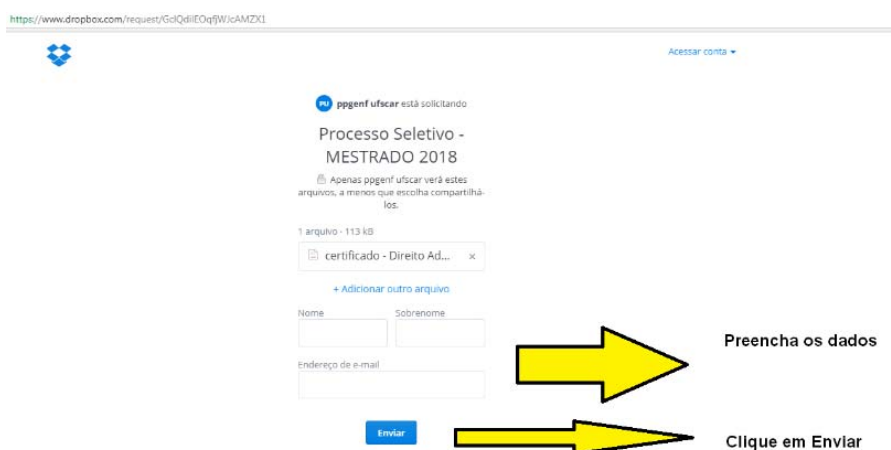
https://www.dropbox.com/request/GclQdiIEOqfWJcAMZX1

Acessar conta ▾

PU ppgenf ufscar está solicitando

Processo Seletivo - MESTRADO 2018

Apenas ppgenf ufscar verá estes arquivos, a menos que escolha compartilhá-los.

1 arquivo - 113 kB

certificado - Direito Ad... ×

+ Adicionar outro arquivo

Nome

Sobrenome

Endereço de e-mail

Enviar

Preencha os dados

Clique em Enviar